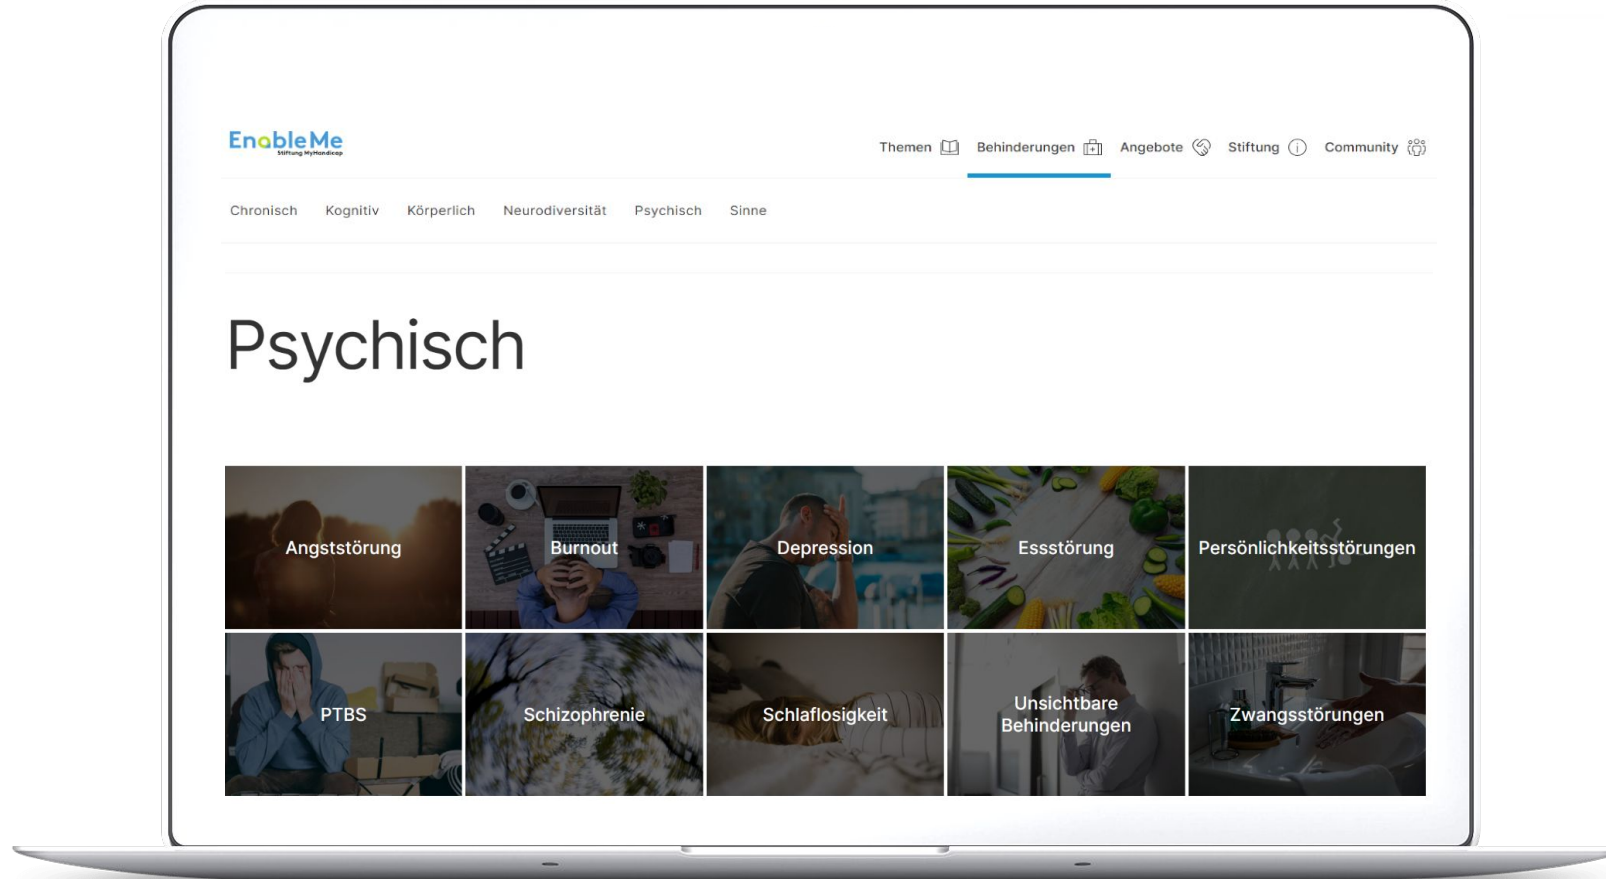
EnableMe
Stiftung MyHandicap

Themen Behinderungen Angebote Stiftung Community

Chronisch Kognitiv Körperlich Neurodiversität Psychisch Sinne

Psychisch

Angststörung
Burnout
Depression
Essstörung
Persönlichkeitsstörungen
PTBS
Schizophrenie
Schlaflosigkeit
Unsichtbare Behinderungen
Zwangsstörungen